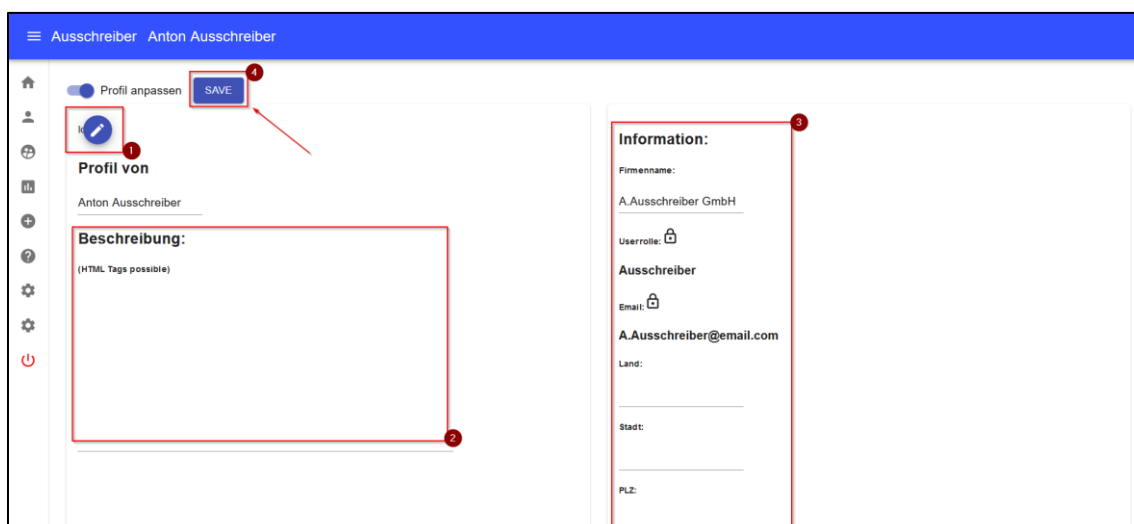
Ausschreiber Anton Ausschreiber

Profil anpassen SAVE

4

1

Profil von

Anton Ausschreiber

Beschreibung:

(HTML Tags possible)

2

3

Information:

Firmenname:

A.Ausschreiber GmbH

Userrolle:

Ausschreiber

Email:

A.Ausschreiber@email.com

Land:

Stadt:

PLZ: